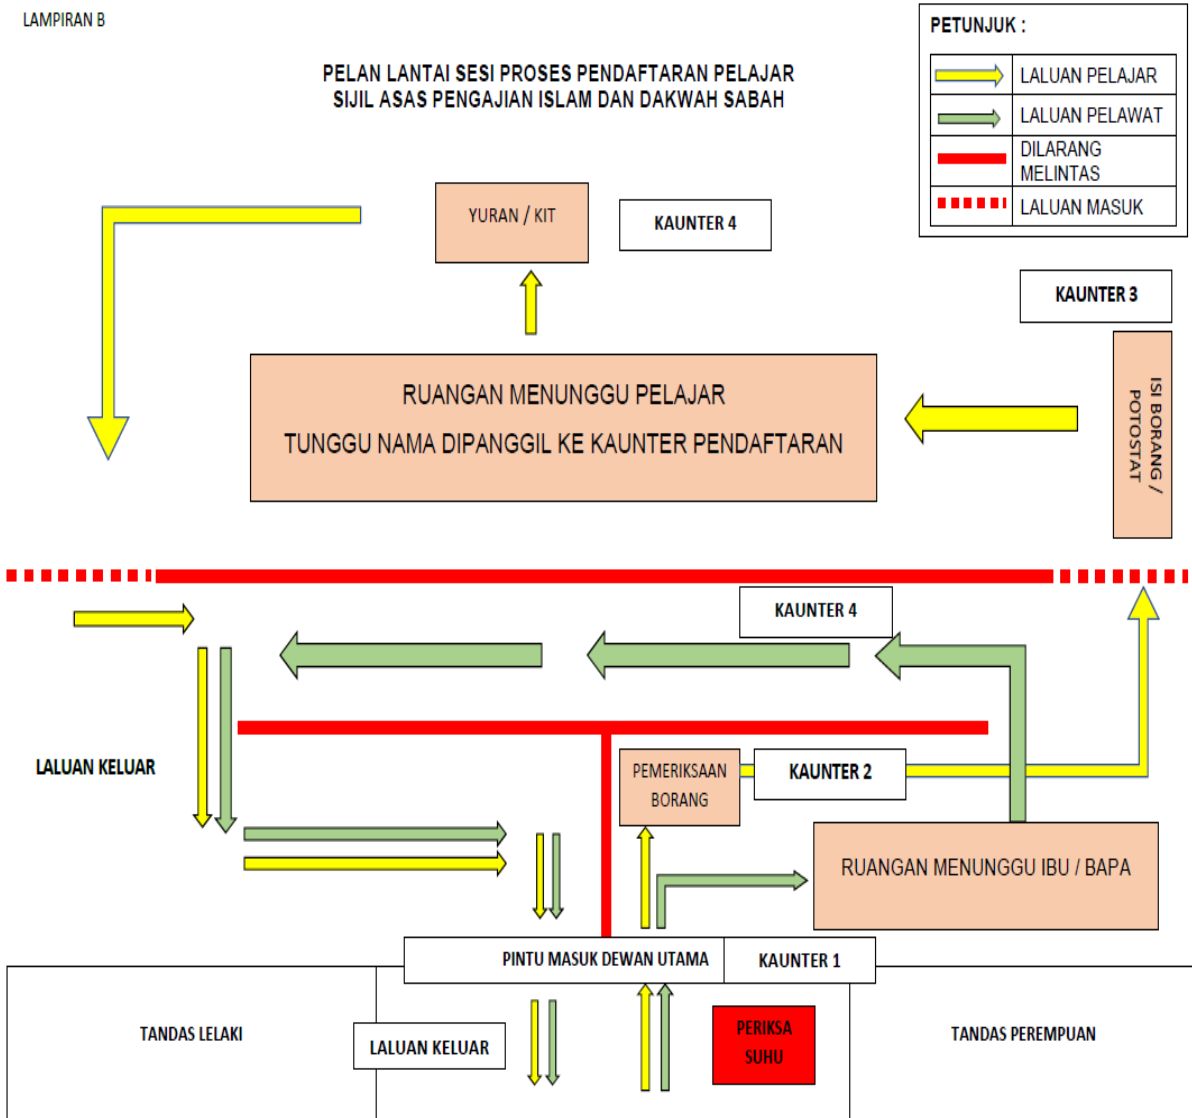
LAMPIRAN B

PELAN LANTAI SESI PROSES PENDAFTARAN PELAJAR
SIJIL ASAS PENGAJIAN ISLAM DAN DAKWAH SABAH

PETUNJUK :

| | |
|---|---|
| | LALUAN PELAJAR |
| | LALUAN PELAWAT |
| | DILARANG MELINTAS |
| | LALUAN MASUK |

YURAN / KIT

KAUNTER 4

KAUNTER 3

RUANGAN MENUNGGU PELAJAR
TUNGGU NAMA DIPANGGIL KE KAUNTER PENDAFTARAN

ISI BORANG / POTOSTAT

KAUNTER 4

LALUAN KELUAR

PEMERIKSAAN BORANG

KAUNTER 2

RUANGAN MENUNGGU IBU / BAPA

PINTU MASUK DEWAN UTAMA

KAUNTER 1

TANDAS LELAKI

LALUAN KELUAR

PERIKSA SUHU

TANDAS PEREMPUAN